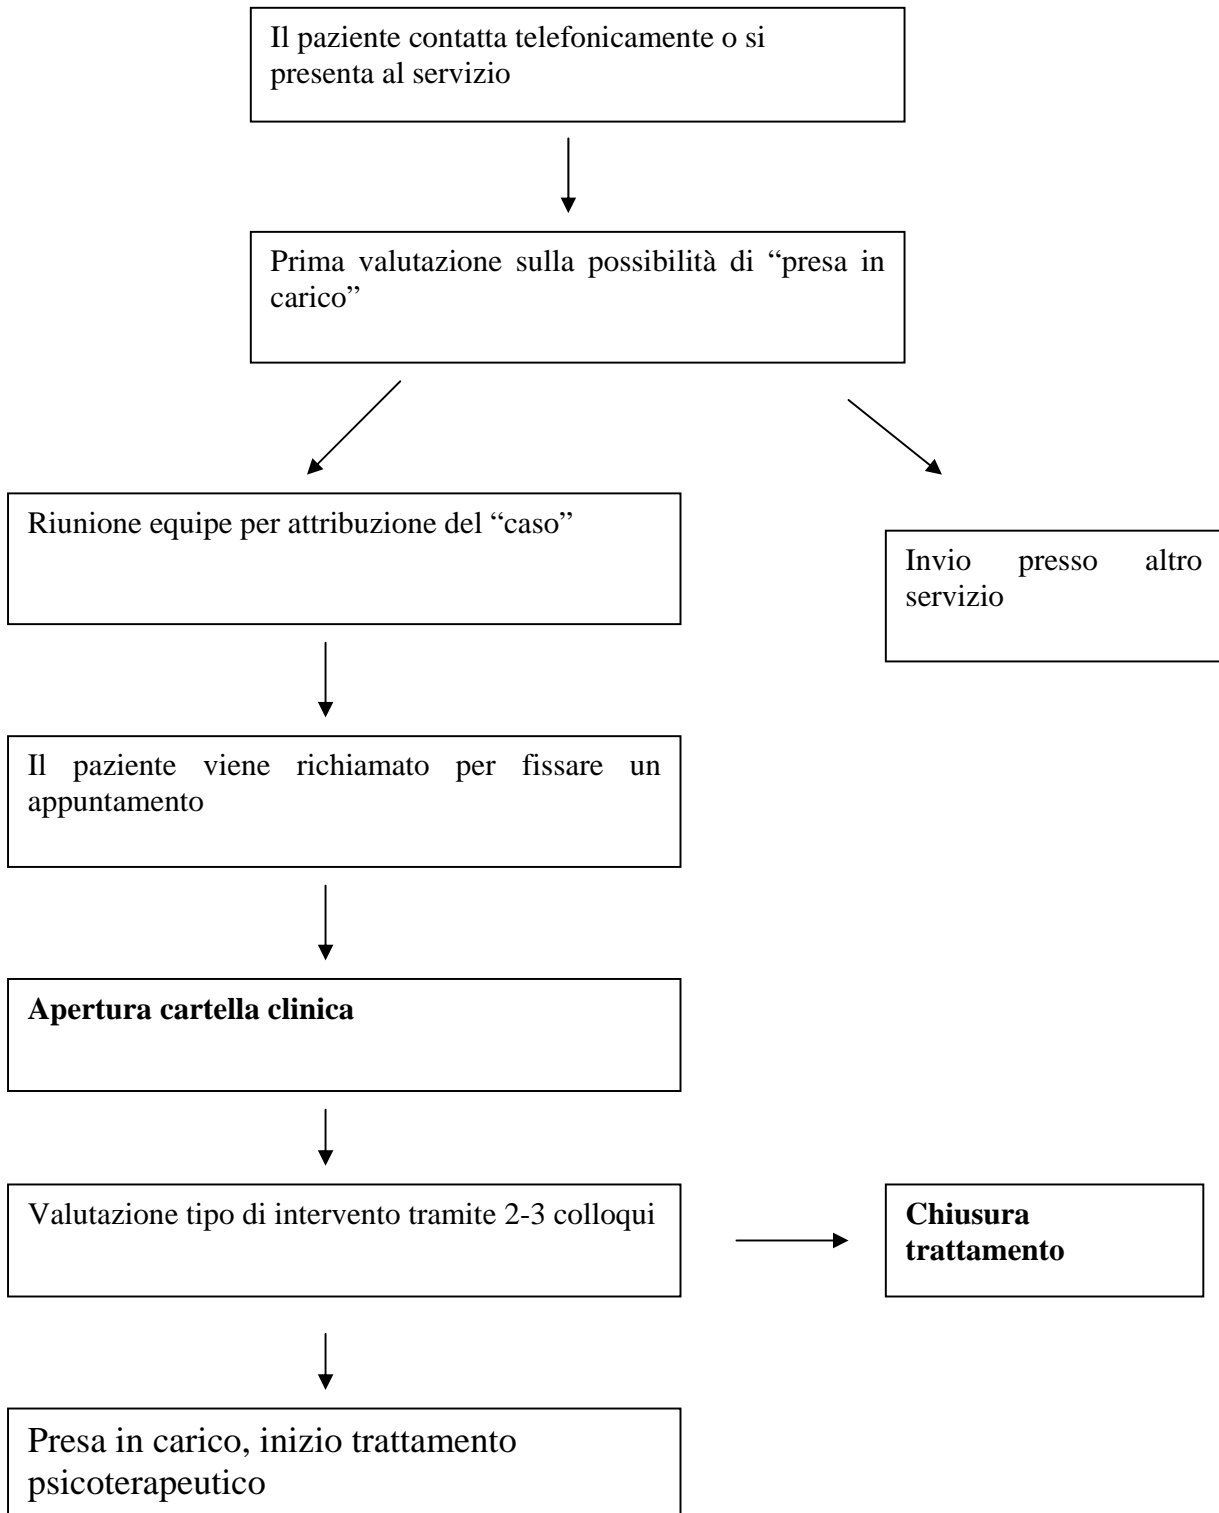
Il paziente contatta telefonicamente o si presenta al servizio

Prima valutazione sulla possibilità di “presa in carico”

Riunione equipe per attribuzione del “caso”

Invio presso altro servizio

Il paziente viene richiamato per fissare un appuntamento

**Apertura cartella clinica**

Valutazione tipo di intervento tramite 2-3 colloqui

**Chiusura trattamento**

Presa in carico, inizio trattamento psicoterapeutico